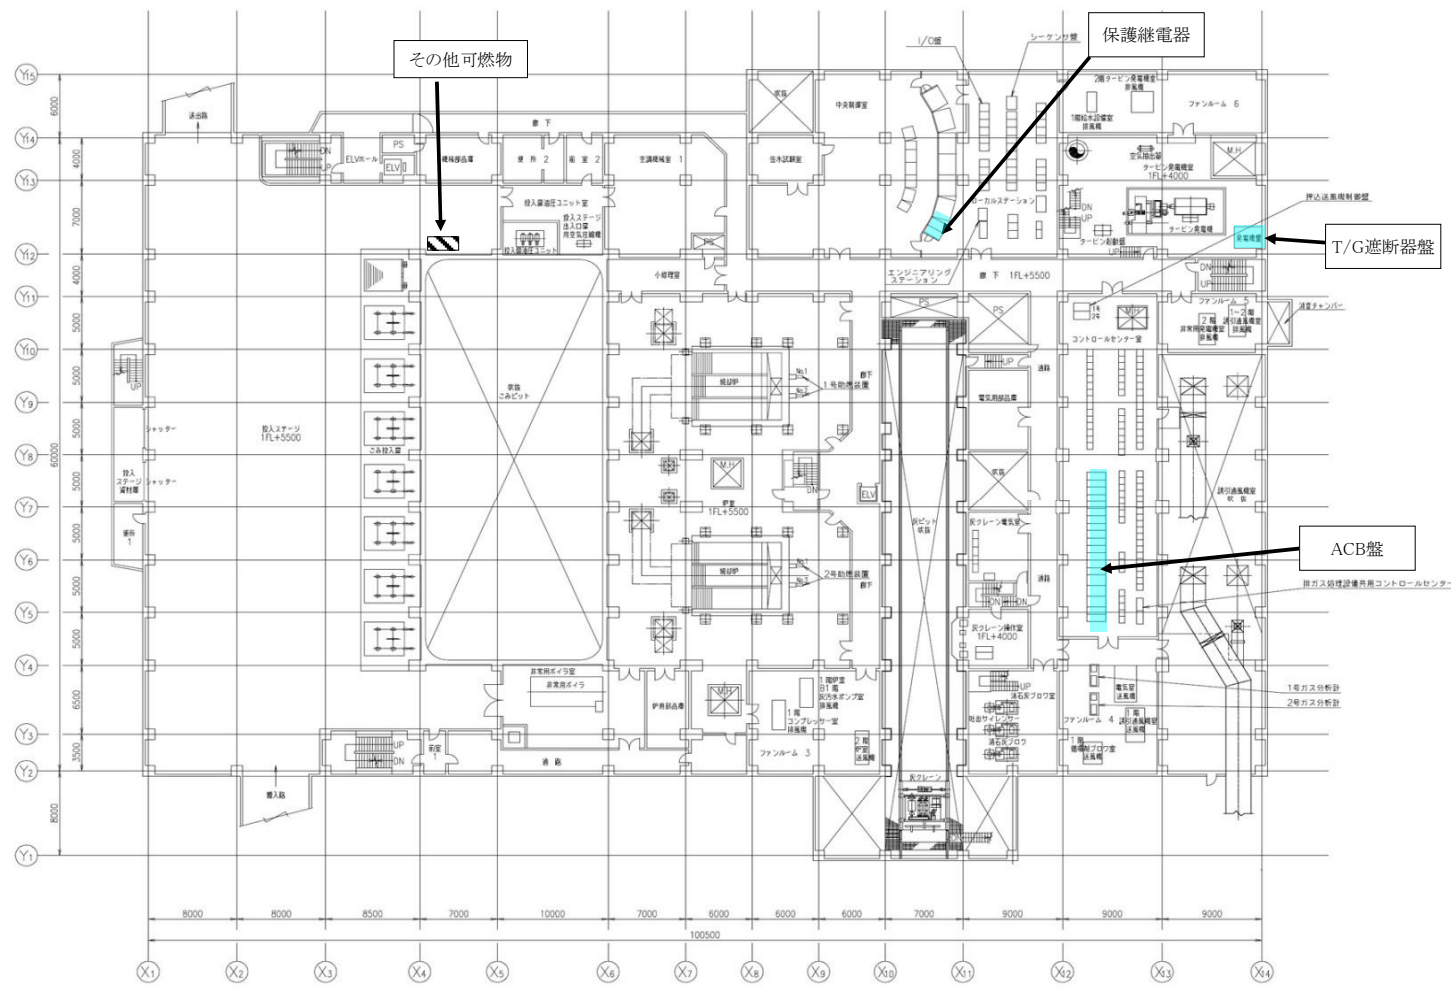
その他可燃物

保護継電器

T/G遮断器盤

ACB盤

I/O盤
シーケンサ盤
2階タービン発電機室排風機
ファンルーム 6
中央制御室
1階給水設備室排風機
空気圧縮機
タービン発電機室 1FL+4000
ローカルステーション
押込送風機制御盤
タービン起動盤
タービン発電機
発電機盤
エンジニアリングステーション
廊下 1FL+5500
ファンルーム 5
消音チャンバー
1-2階
コントロールセンター室
非常用発電機室排風機
退出路
廊下
PS
ELVホール
ELV
機械部品庫
便所 2
倉室 2
空調機械室 1
純水試験室
投入扉油圧ユニット室
投入ステージ出入口扉用空気圧縮機
投入扉油圧ユニット
小修理室
1号助燃装置
2号助燃装置
廊下
炉室 1FL+5500
灰ピット
灰クレーン電気室
電気用部品庫
通路
誘引送風機室
排ガス処理設備共用コントロールセンター
投入ステージ 1FL+5500
ごみ投入扉
シャッター
投入ステージ資材庫
便所 1
ごみピット
非常用ボイラ室
非常用ボイラ
炉用部品庫
1階炉室 B1階 灰汚水ポンプ室排風機
1階コンプレッサー室排風機
ファンルーム 3
2階炉室送風機
灰クレーン操作室 1FL+4000
灰クレーン
飛灰サイレンサー
消石灰ブロワ室
ファンルーム 4
1号ガス分析計
2号ガス分析計
前室 1
通路
搬入路
UP
DN
M.H
6000
4000
7000
4000
5000
5000
5000
5000
5000
5000
5000
6500
3500
8000
60000
8000
8000
8500
7000
10000
7000
6000
6000
6000
7000
9000
9000
9000
100500
Y15
Y14
Y13
Y12
Y11
Y10
Y9
Y8
Y7
Y6
Y5
Y4
Y3
Y2
Y1
X1
X2
X3
X4
X5
X6
X7
X8
X9
X10
X11
X12
X13
X14